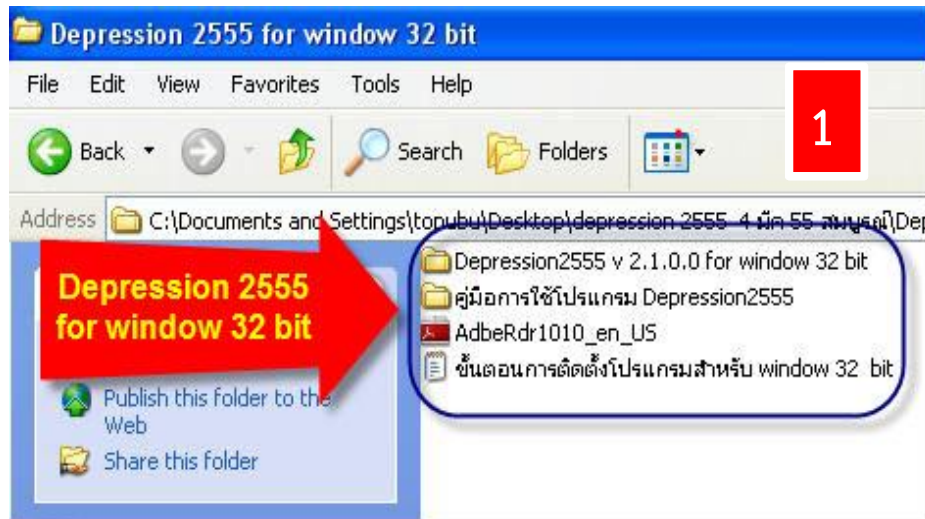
Depression 2555 for window 32 bit

File Edit View Favorites Tools Help

1

Back Search Folders

Address C:\Documents and Settings\topubu\Desktop\depression 2555 4 มีค 55 สมบูรณ์\Dep

Depression 2555 for window 32 bit

Depression2555 v 2.1.0.0 for window 32 bit
คู่มือการใช้โปรแกรม Depression2555
AdbeRdr1010_en_US
ขั้นตอนการติดตั้งโปรแกรมสำหรับ window 32 bit

Publish this folder to the Web
Share this folder